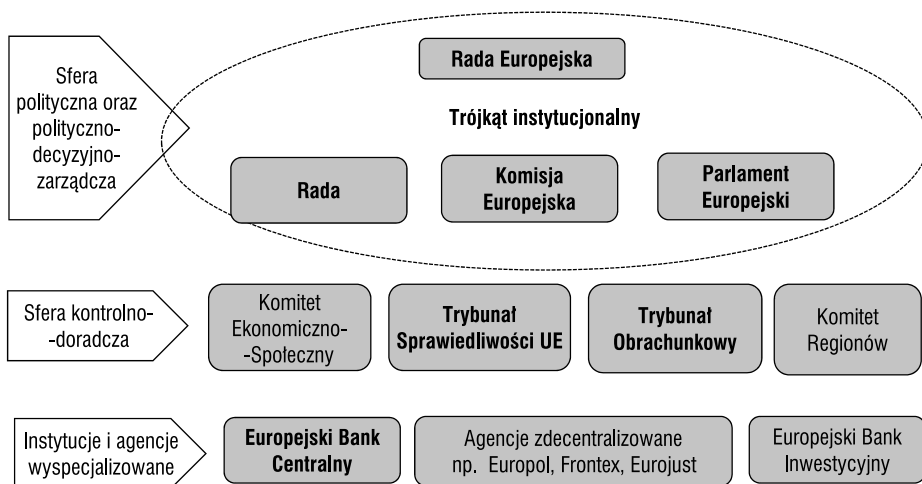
Sfera polityczna oraz polityczno-decyzyjno-zarządcza

Rada Europejska

Trójkąt instytucjonalny

Rada

Komisja Europejska

Parlament Europejski

Sfera kontrolno--doradcza

Komitet Ekonomiczno--Społeczny

Trybunał Sprawiedliwości UE

Trybunał Obrachunkowy

Komitet Regionów

Instytucje i agencje wyspecjalizowane

Europejski Bank Centralny

Agencje zdecentralizowane np. Europol, Frontex, Eurojust

Europejski Bank Inwestycyjny